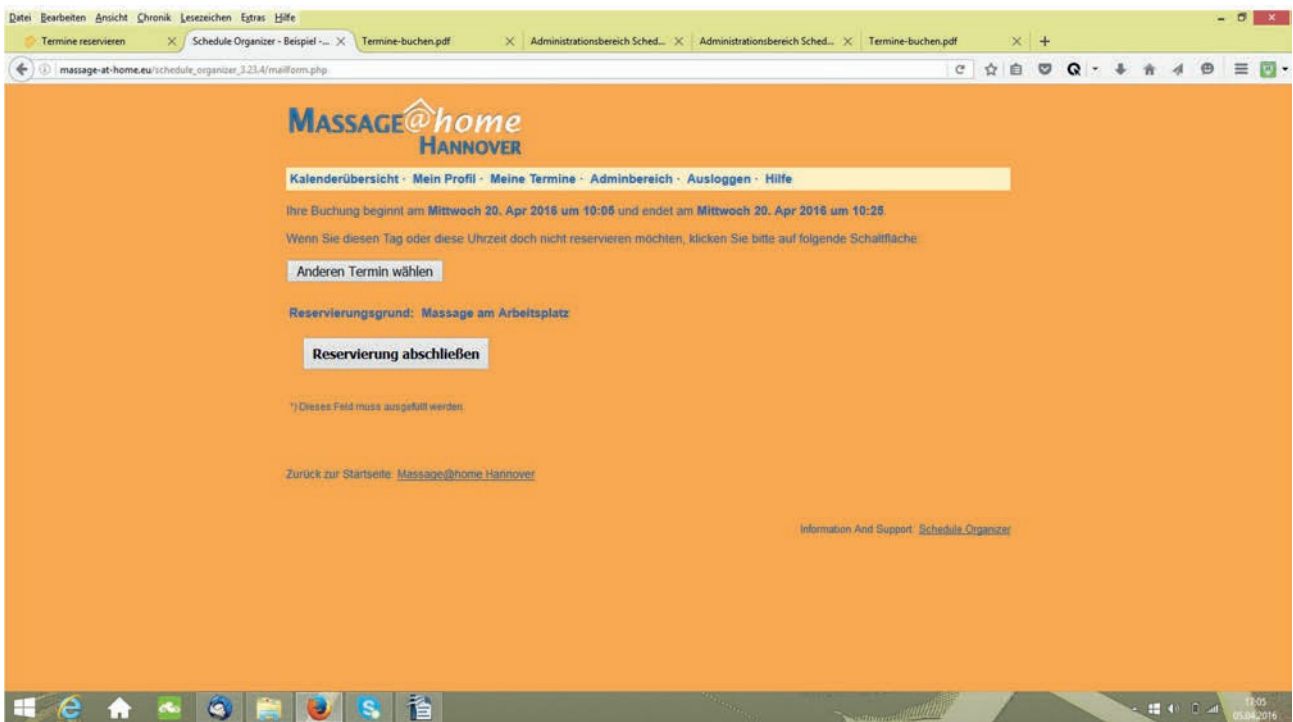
Datei Bearbeiten Ansicht Chronik Lesezeichen Extras Hilfe

Termine reservieren | Schedule Organizer - Beispiel -... | Termine-buchen.pdf | Administrationsbereich Sched... | Administrationsbereich Sched... | Termine-buchen.pdf | +

massage-at-home.eu/schedule_organizer_3.23.4/mailform.php

MASSAGE@home
HANNOVER

Kalenderübersicht · Mein Profil · Meine Termine · Adminbereich · Ausloggen · Hilfe

Ihre Buchung beginnt am **Mittwoch 20. Apr 2016 um 10:05** und endet am **Mittwoch 20. Apr 2016 um 10:25**.

Wenn Sie diesen Tag oder diese Uhrzeit doch nicht reservieren möchten, klicken Sie bitte auf folgende Schaltfläche:

Anderen Termin wählen

Reservierungsgrund: Massage am Arbeitsplatz

Reservierung abschließen

*) Dieses Feld muss ausgefüllt werden.

Zurück zur Startseite: Massage@home Hannover

Information And Support: Schedule Organizer

17:05
05.04.2016